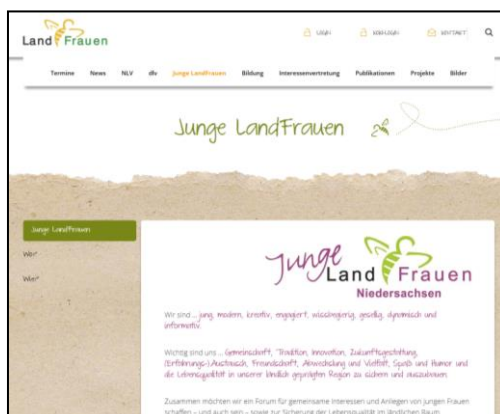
Land Frauen

LOGIN

KONTAKT

Termine News NLV dlv Junge LandFrauen Bildung Interessenvertretung Publikationen Projekte Bilder

Junge LandFrauen

Junge LandFrauen

Wer?

Wie?

Junge Land Frauen Niedersachsen

Wir sind ... jung, modern, kreativ, engagiert, wissbegierig, gesellig, dynamisch und informativ.

Wichtig sind uns ... Gemeinschaft, Tradition, Innovation, Zukunftsgestaltung, (Erfahrungs-)Austausch, Freundschaft, Abwechslung und Vielfalt, Spaß und Humor und die Lebensqualität in unserer ländlich geprägten Region zu sichern und auszubauen.

Zusammen möchten wir ein Forum für gemeinsame Interessen und Anliegen von jungen Frauen schaffen – und auch sein – sowie zur Sicherung der Lebensqualität im ländlichen Raum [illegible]